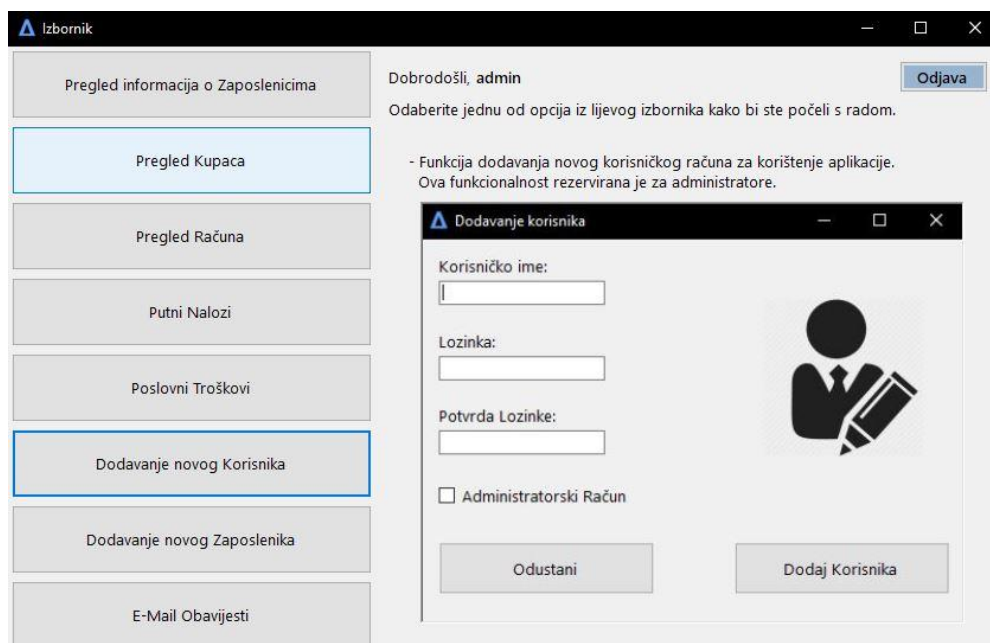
Izbornik

Pregled informacija o Zaposlenicima

Pregled Kupaca

Pregled Računa

Putni Nalozi

Poslovni Troškovi

Dodavanje novog Korisnika

Dodavanje novog Zaposlenika

E-Mail Obavijesti

Dobrodošli, admin

Odjava

Odaberite jednu od opcija iz lijevog izbornika kako bi ste počeli s radom.

- Funkcija dodavanja novog korisničkog računa za korištenje aplikacije. Ova funkcionalnost rezervirana je za administratore.

Dodavanje korisnika

Korisničko ime:

Lozinka:

Potvrda Lozinke:

Administratorski Račun

Odustani

Dodaj Korisnika